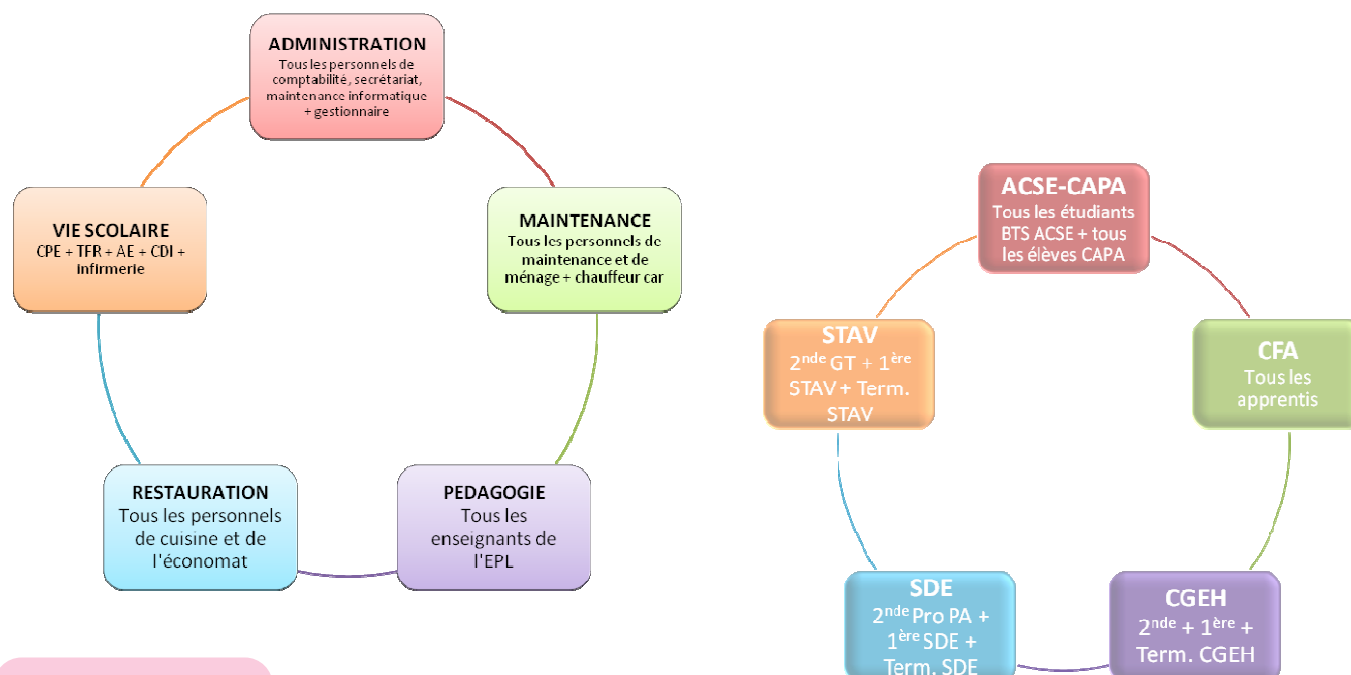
ADMINISTRATION
Tous les personnels de comptabilité, secrétariat, maintenance informatique + gestionnaire

MAINTENANCE
Tous les personnels de maintenance et de ménage + chauffeur car

PEDAGOGIE
Tous les enseignants de l'EPL

RESTAURATION
Tous les personnels de cuisine et de l'économat

VIE SCOLAIRE
CPE + TFR + AE + CDI + infirmerie

ACSE-CAPA
Tous les étudiants BTS ACSE + tous les élèves CAPA

CFA
Tous les apprentis

CGEH
$2^{nde}$ + $1^{ère}$ + Term. CGEH

SDE
$2^{nde}$ Pro PA + $1^{ère}$ SDE + Term. SDE

STAV
$2^{nde}$ GT + $1^{ère}$ STAV + Term. STAV